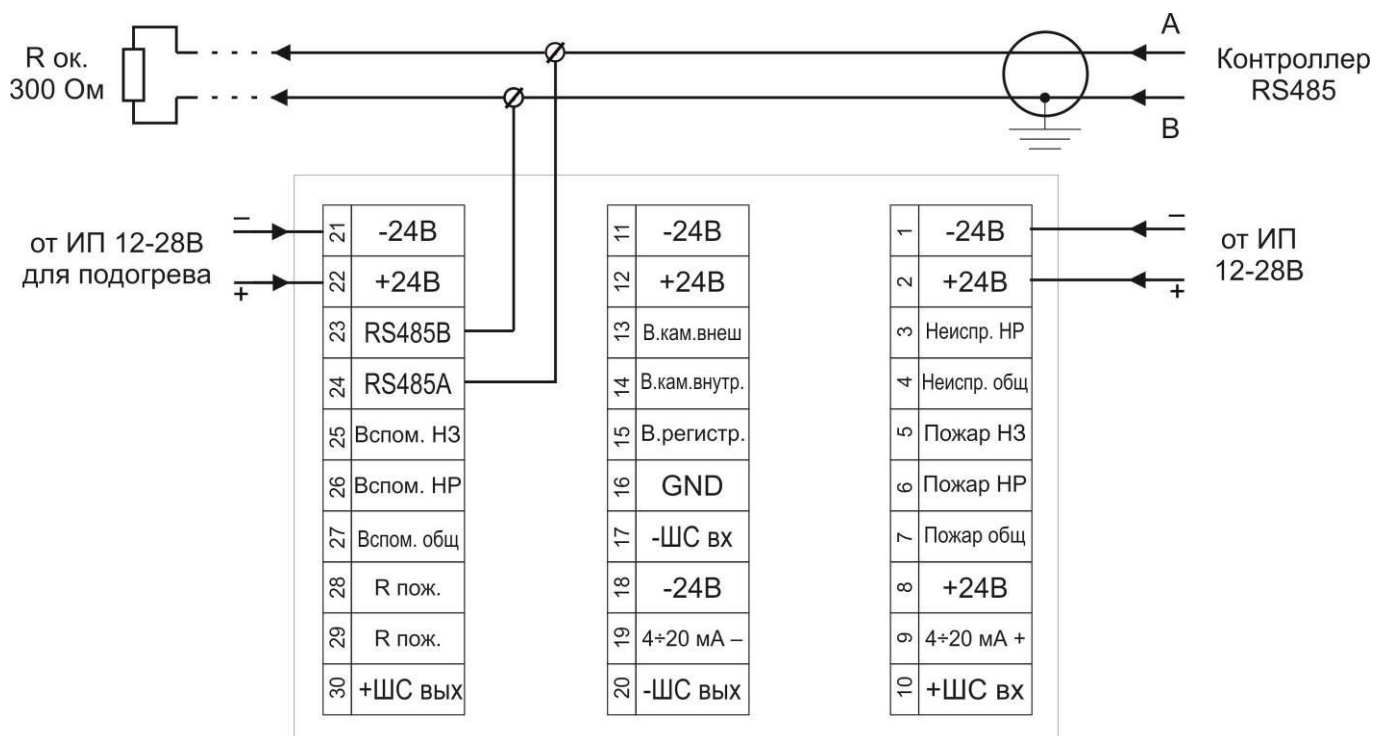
R ок.
300 Ом

A
Контроллер
RS485
B

от ИП 12-28В
для подогрева
–
+

| 21 | -24В |
|---|---|
| 22 | +24В |
| 23 | RS485B |
| 24 | RS485A |
| 25 | Вспом. НЗ |
| 26 | Вспом. НР |
| 27 | Вспом. общ |
| 28 | R пож. |
| 29 | R пож. |
| 30 | +ШС вых |

| 11 | -24В |
|---|---|
| 12 | +24В |
| 13 | В.кам.внеш |
| 14 | В.кам.внутр. |
| 15 | В.регистр. |
| 16 | GND |
| 17 | -ШС вх |
| 18 | -24В |
| 19 | 4÷20 мА – |
| 20 | -ШС вых |

| 1 | -24В |
|---|---|
| 2 | +24В |
| 3 | Неиспр. НР |
| 4 | Неиспр. общ |
| 5 | Пожар НЗ |
| 6 | Пожар НР |
| 7 | Пожар общ |
| 8 | +24В |
| 9 | 4÷20 мА + |
| 10 | +ШС вх |

от ИП
12-28В
–
+